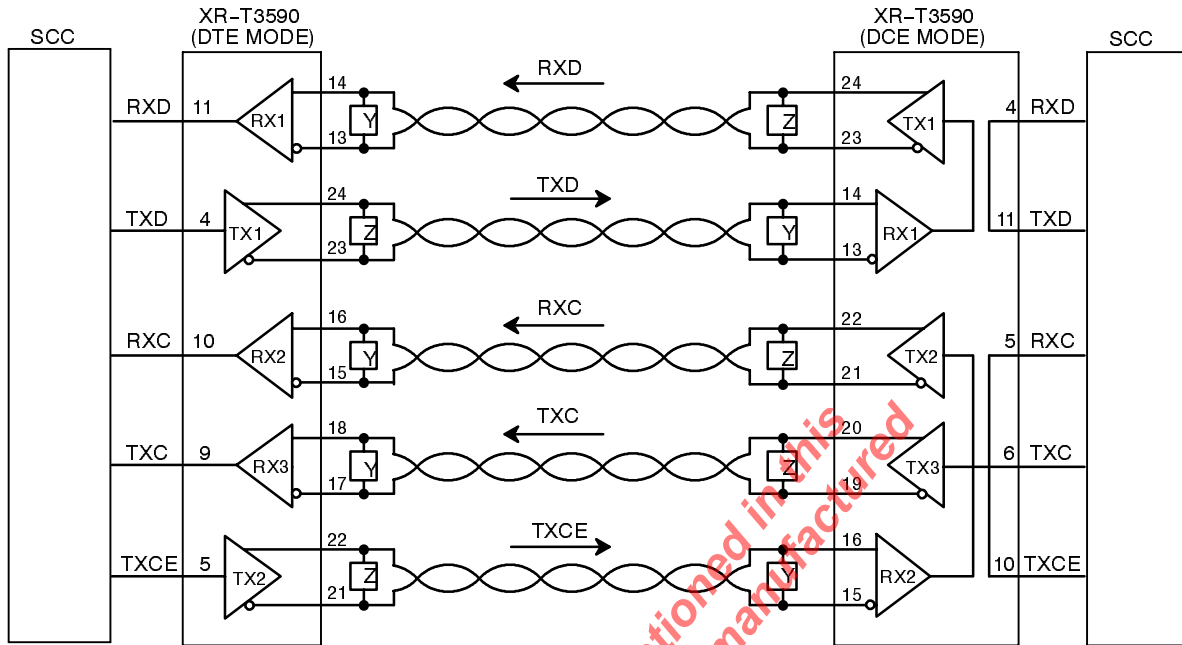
SCC

XR–T3590
(DTE MODE)

XR–T3590
(DCE MODE)

SCC

RXD 11 RX1 14 13 Y

RXD

Z 24 23 TX1 4 RXD

TXD 4 TX1 24 23 Z

TXD

Y 14 13 RX1 11 TXD

RXC 10 RX2 16 15 Y

RXC

Z 22 21 TX2 5 RXC

TXC 9 RX3 18 17 Y

TXC

Z 20 19 TX3 6 TXC

TXCE 5 TX2 22 21 Z

TXCE

Y 16 15 RX2 10 TXCE

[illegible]tioned in this
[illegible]manufactured